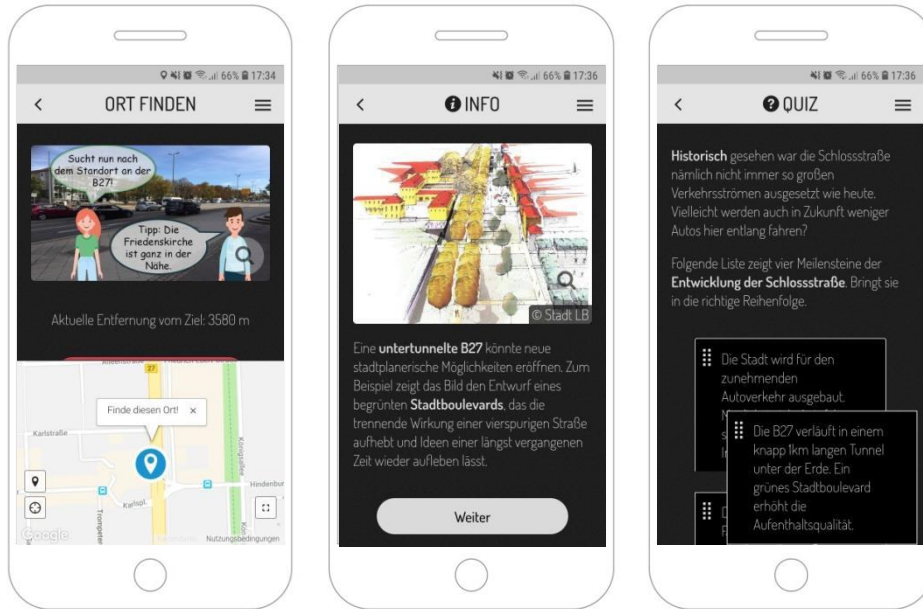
66% 17:34

ORT FINDEN

Sucht nun nach dem Standort an der B27!

Tipp: Die Friedenskirche ist ganz in der Nähe.

Aktuelle Entfernung vom Ziel: 3580 m

Finde diesen Ort! ×

Karlstraße

27

Hindenbur

Karlspl.

Google

Nutzungsbedingungen

66% 17:36

INFO

© Stadt LB

Eine **untertunnelte B27** könnte neue stadtplanerische Möglichkeiten eröffnen. Zum Beispiel zeigt das Bild den Entwurf eines begrünten **Stadtboulevards**, das die trennende Wirkung einer vierspurigen Straße aufhebt und Ideen einer längst vergangenen Zeit wieder aufleben lässt.

Weiter

66% 17:36

QUIZ

**Historisch** gesehen war die Schlossstraße nämlich nicht immer so großen Verkehrsströmen ausgesetzt wie heute. Vielleicht werden auch in Zukunft weniger Autos hier entlang fahren?

Folgende Liste zeigt vier Meilensteine der **Entwicklung der Schlossstraße**. Bringt sie in die richtige Reihenfolge.

Die Stadt wird für den zunehmenden Autoverkehr ausgebaut. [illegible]

Die B27 verläuft in einem knapp 1km langen Tunnel unter der Erde. Ein grünes Stadtboulevard erhöht die Aufenthaltsqualität.

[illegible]